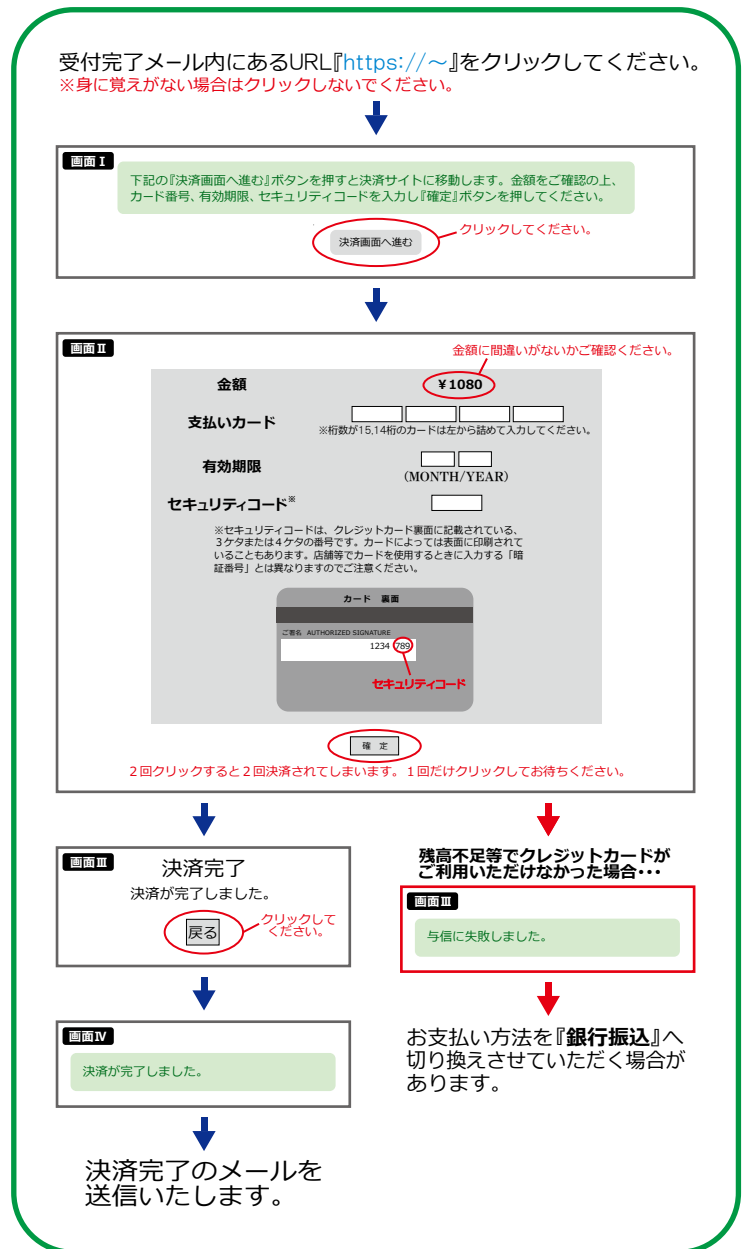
受付完了メール内にあるURL『https://～』をクリックしてください。
※身に覚えがない場合はクリックしないでください。

画面Ⅰ

下記の『決済画面へ進む』ボタンを押すと決済サイトに移動します。金額をご確認の上、カード番号、有効期限、セキュリティコードを入力し『確定』ボタンを押してください。

決済画面へ進む

クリックしてください。

画面Ⅱ

金額に間違いがないかご確認ください。

金額 ￥1080

支払いカード

※桁数が15,14桁のカードは左から詰めて入力してください。

有効期限

(MONTH/YEAR)

セキュリティコード※

※セキュリティコードは、クレジットカード裏面に記載されている、３ケタまたは４ケタの番号です。カードによっては表面に印刷されていることもあります。店舗等でカードを使用するときに入力する「暗証番号」とは異なりますのでご注意ください。

カード 裏面

ご署名 AUTHORIZED SIGNATURE

1234 789

セキュリティコード

確 定

２回クリックすると２回決済されてしまいます。１回だけクリックしてお待ちください。

画面Ⅲ

決済完了

決済が完了しました。

戻る

クリックしてください。

残高不足等でクレジットカードがご利用いただけなかった場合･･･

画面Ⅲ

与信に失敗しました。

お支払い方法を『銀行振込』へ切り換えさせていただく場合があります。

画面Ⅳ

決済が完了しました。

決済完了のメールを送信いたします。